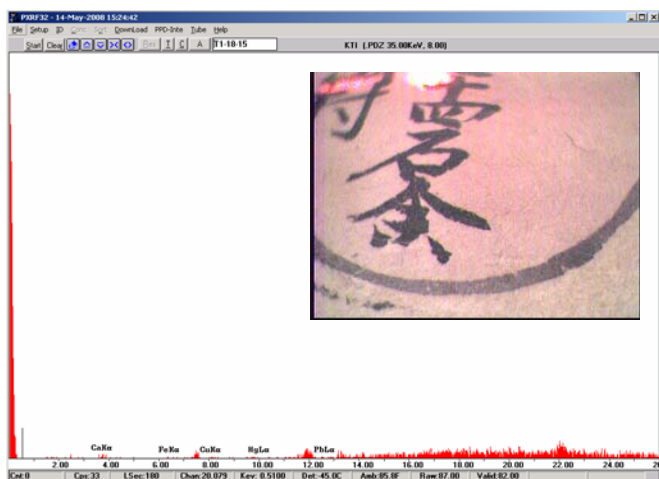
PXRF32 - 14-May-2008 15:24:42

File Setup ID Sync Sort DownLoad PPD-Inte Tube Help

Start Clear Bkg T C A T1-18-15

KTI (PDZ 35.00KeV, 8.00)

CaKα FeKα CuKα HgLα PbLα

2.00 4.00 6.00 8.00 10.00 12.00 14.00 16.00 18.00 20.00 22.00 24.00 26

Cnt 0 Cps 33 LSec 180 Chan 20.879 Kev 0.5100 Det -45.0C Amb 85.8F Raw 87.00 Valid 82.00